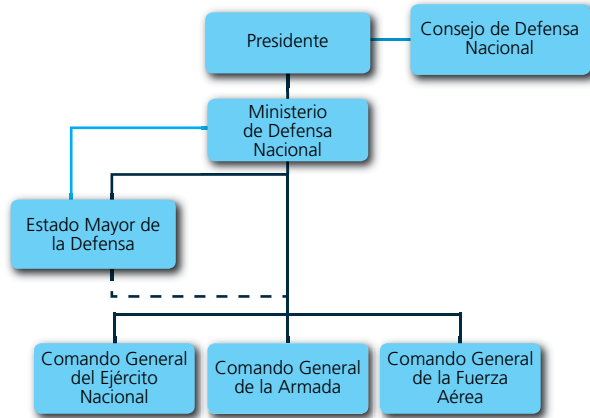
Presidente

Consejo de Defensa Nacional

Ministerio de Defensa Nacional

Estado Mayor de la Defensa

Comando General del Ejército Nacional

Comando General de la Armada

Comando General de la Fuerza Aérea